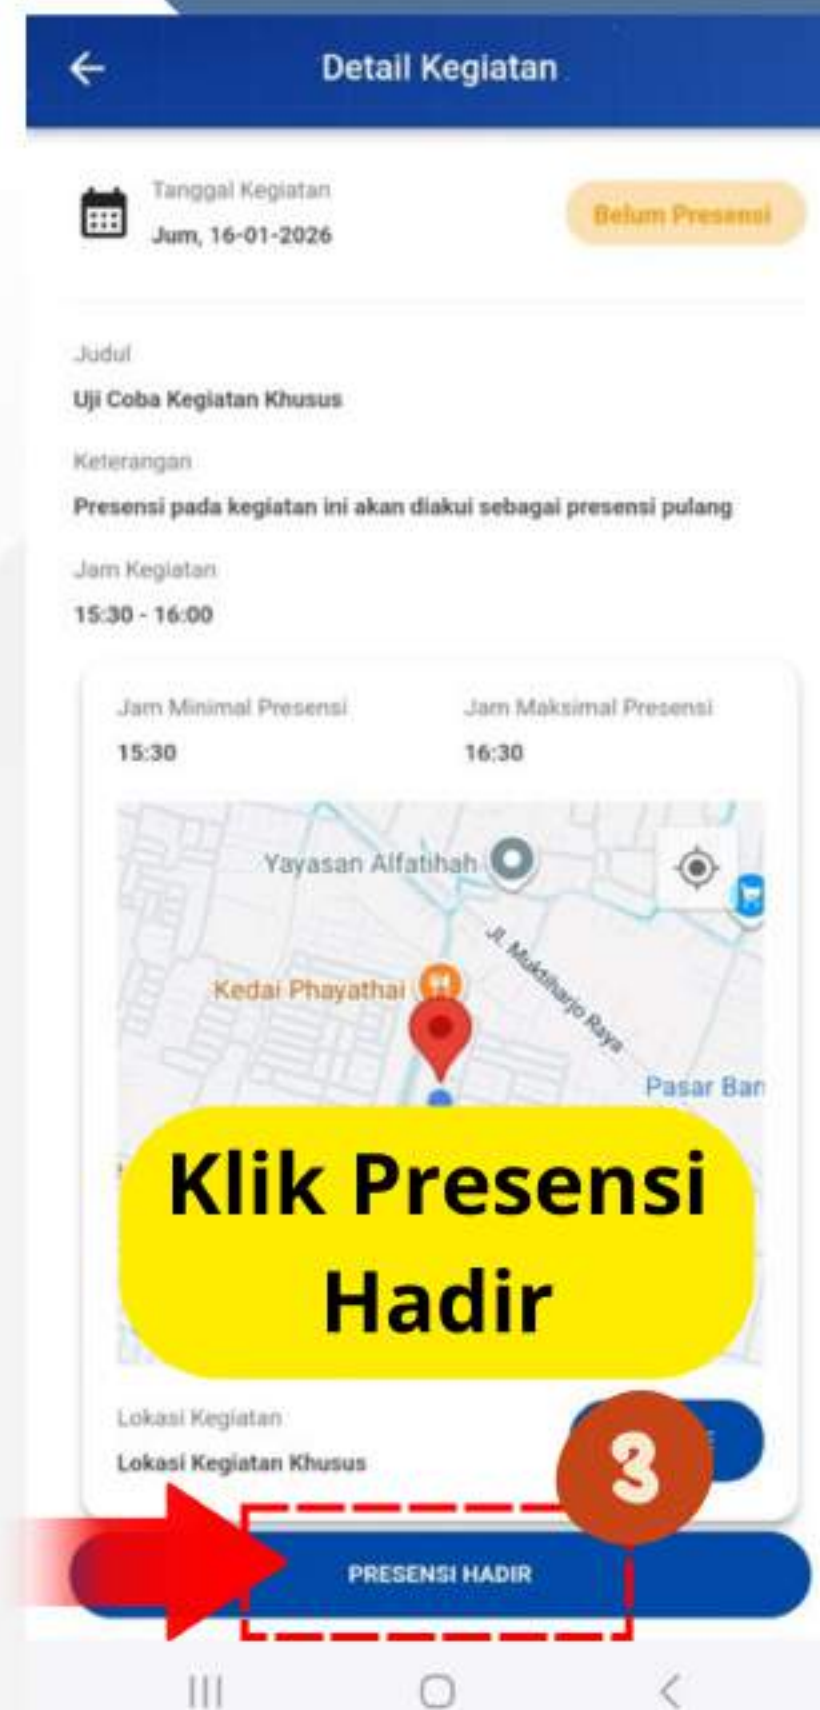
Detail Kegiatan

Tanggal Kegiatan
Jum, 16-01-2026

Belum Presensi

Judul
Uji Coba Kegiatan Khusus

Keterangan
Presensi pada kegiatan ini akan diakui sebagai presensi pulang

Jam Kegiatan
15:30 - 16:00

Jam Minimal Presensi
15:30

Jam Maksimal Presensi
16:30

Yayasan Alfatihah
Jl. Mukthiharjo Raya
Kedai Phayathai
Pasar Ban

Klik Presensi Hadir

Lokasi Kegiatan
Lokasi Kegiatan Khusus

3

PRESENSI HADIR